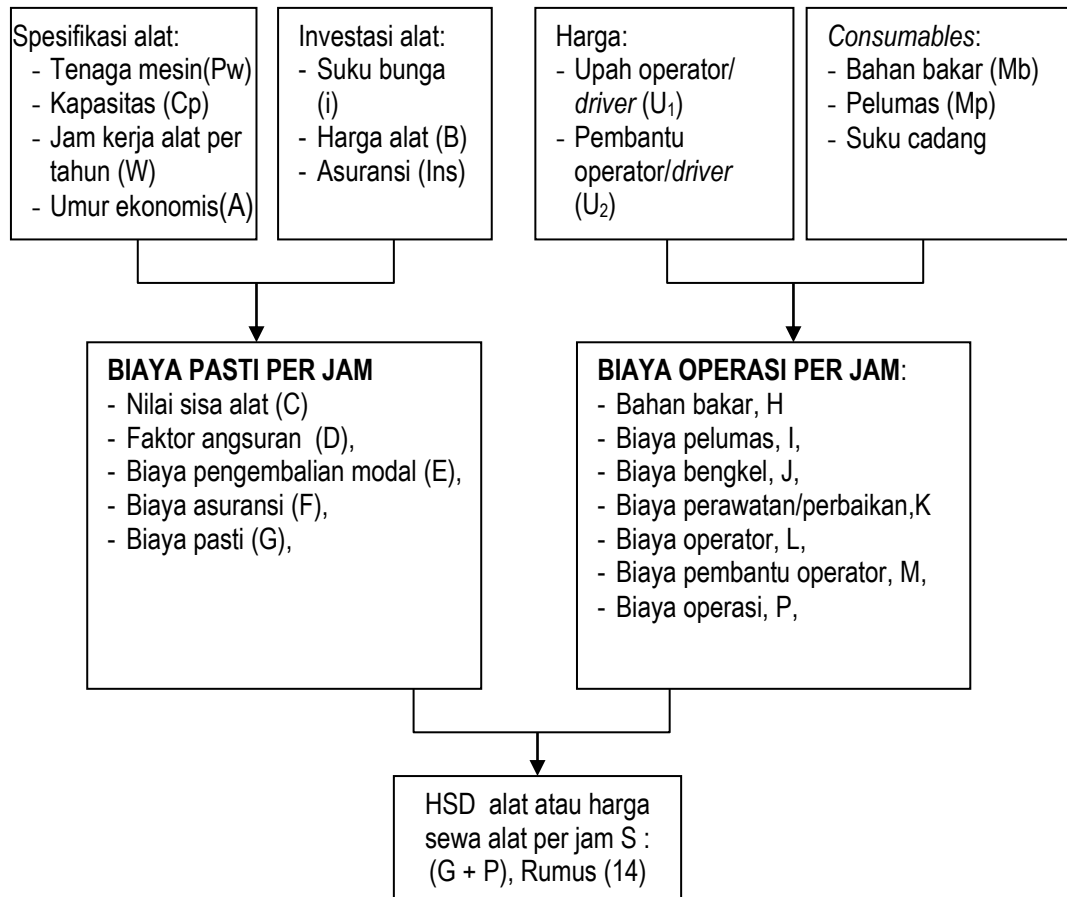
Spesifikasi alat:
- Tenaga mesin(Pw)
- Kapasitas (Cp)
- Jam kerja alat per tahun (W)
- Umur ekonomis(A)

Investasi alat:
- Suku bunga (i)
- Harga alat (B)
- Asuransi (Ins)

Harga:
- Upah operator/ *driver* ($U_1$)
- Pembantu operator/*driver* ($U_2$)

*Consumables*:
- Bahan bakar (Mb)
- Pelumas (Mp)
- Suku cadang

**BIAYA PASTI PER JAM**
- Nilai sisa alat (C)
- Faktor angsuran (D),
- Biaya pengembalian modal (E),
- Biaya asuransi (F),
- Biaya pasti (G),

**BIAYA OPERASI PER JAM**:
- Bahan bakar, H
- Biaya pelumas, I,
- Biaya bengkel, J,
- Biaya perawatan/perbaikan,K
- Biaya operator, L,
- Biaya pembantu operator, M,
- Biaya operasi, P,

HSD alat atau harga sewa alat per jam S : (G + P), Rumus (14)